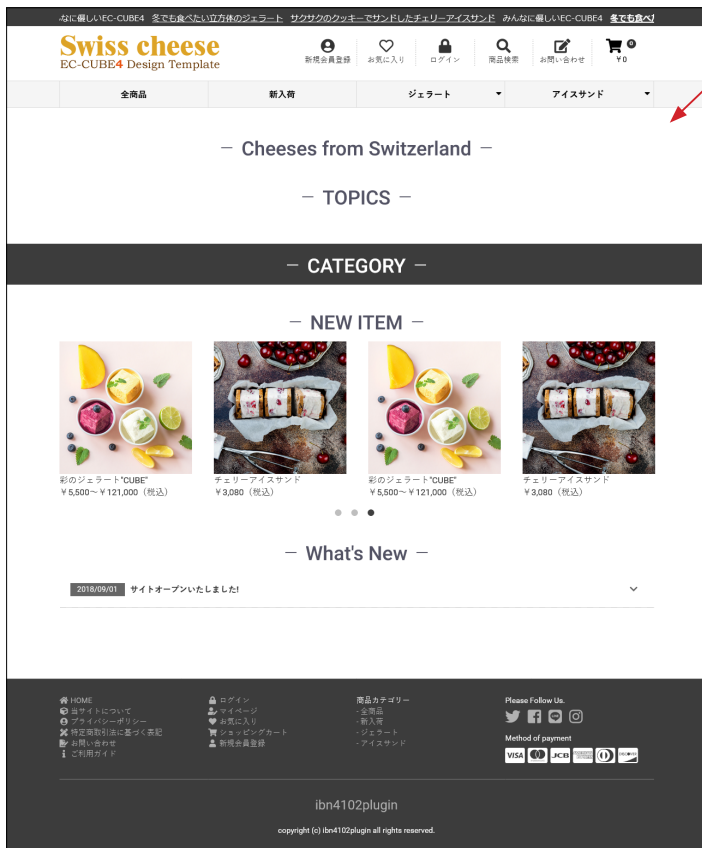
なに優しいEC-CUBE4 冬でも食べたい立方体のジェラート サクサクのクッキーでサンドしたチェリーアイスサンド みんなに優しいEC-CUBE4 冬でも食べ

Swiss cheese
EC-CUBE4 Design Template

新規会員登録 お気に入り ログイン 商品検索 お問い合わせ ￥0

全商品 新入荷 ジェラート アイスサンド

— Cheeses from Switzerland —

— TOPICS —

— CATEGORY —

— NEW ITEM —

彩のジェラート"CUBE"
￥5,500～￥121,000（税込）

チェリーアイスサンド
￥3,080（税込）

彩のジェラート"CUBE"
￥5,500～￥121,000（税込）

チェリーアイスサンド
￥3,080（税込）

— What's New —

2018/09/01 サイトオープンいたしました!

HOME
当サイトについて
プライバシーポリシー
特定商取引法に基づく表記
お問い合わせ
ご利用ガイド

ログイン
マイページ
お気に入り
ショッピングカート
新規会員登録

商品カテゴリー
- 全商品
- 新入荷
- ジェラート
- アイスサンド

Please Follow Us.

Method of payment

VISA JCB

ibn4102plugin

copyright (c) ibn4102plugin all rights reserved.